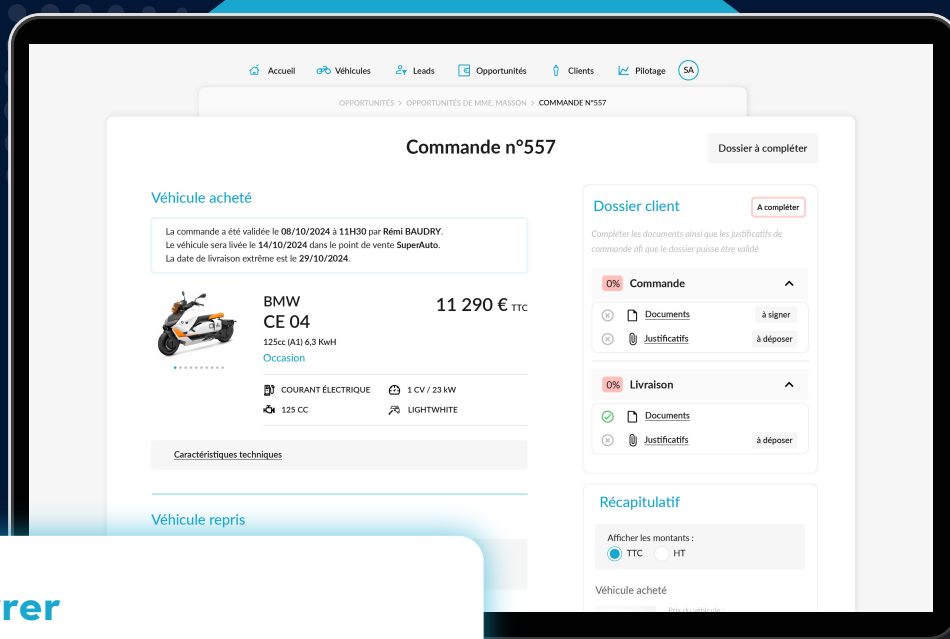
Accueil Véhicules Leads Opportunités Clients Pilotage SA

OPPORTUNITÉS > OPPORTUNITÉS DE MME. MASSON > COMMANDE N°557

Commande n°557

Dossier à compléter

Véhicule acheté

La commande a été validée le 08/10/2024 à 11H30 par Rémi BAUDRY.
Le véhicule sera livée le 14/10/2024 dans le point de vente SuperAuto.
La date de livraison extrême est le 29/10/2024.

BMW
CE 04
125cc (A1) 6,3 KwH
Occasion

11 290 € TTC

COURANT ÉLECTRIQUE
1 CV / 23 kW
125 CC
LIGHTWHITE

Caractéristiques techniques

Véhicule repris

Dossier client

A compléter

Compléter les documents ainsi que les justificatifs de commande afi que le dossier puisse être validé

0% Commande

Documents à signer
Justificatifs à déposer

0% Livraison

Documents
Justificatifs à déposer

Récapitulatif

Afficher les montants :
TTC HT

Véhicule acheté

Prix du véhicule

rrer